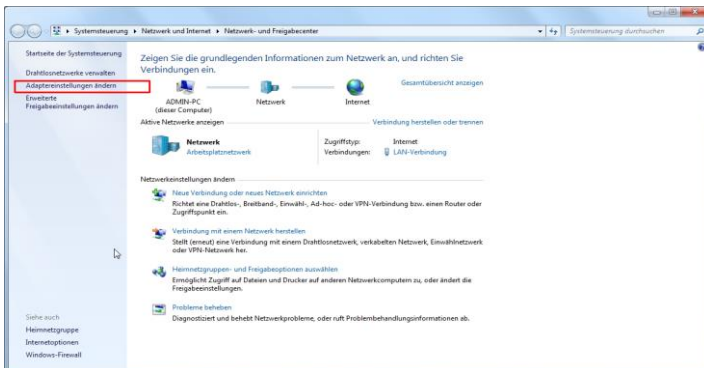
▸ Systemsteuerung ▸ Netzwerk und Internet ▸ Netzwerk- und Freigabecenter

Systemsteuerung durchsuchen

Startseite der Systemsteuerung

Drahtlosnetzwerke verwalten

Adaptereinstellungen ändern

Erweiterte Freigabeeinstellungen ändern

Zeigen Sie die grundlegenden Informationen zum Netzwerk an, und richten Sie Verbindungen ein.

Gesamtübersicht anzeigen

ADMIN-PC (dieser Computer)

Netzwerk

Internet

Aktive Netzwerke anzeigen

Verbindung herstellen oder trennen

Netzwerk
Arbeitsplatznetzwerk

Zugriffstyp: Internet
Verbindungen: LAN-Verbindung

Netzwerkeinstellungen ändern

Neue Verbindung oder neues Netzwerk einrichten
Richtet eine Drahtlos-, Breitband-, Einwähl-, Ad-hoc- oder VPN-Verbindung bzw. einen Router oder Zugriffspunkt ein.

Verbindung mit einem Netzwerk herstellen
Stellt (erneut) eine Verbindung mit einem Drahtlosnetzwerk, verkabelten Netzwerk, Einwählnetzwerk oder VPN-Netzwerk her.

Heimnetzgruppen- und Freigabeoptionen auswählen
Ermöglicht Zugriff auf Dateien und Drucker auf anderen Netzwerkcomputern zu, oder ändert die Freigabeeinstellungen.

Probleme beheben
Diagnostiziert und behebt Netzwerkprobleme, oder ruft Problembehandlungsinformationen ab.

Siehe auch
Heimnetzgruppe
Internetoptionen
Windows-Firewall